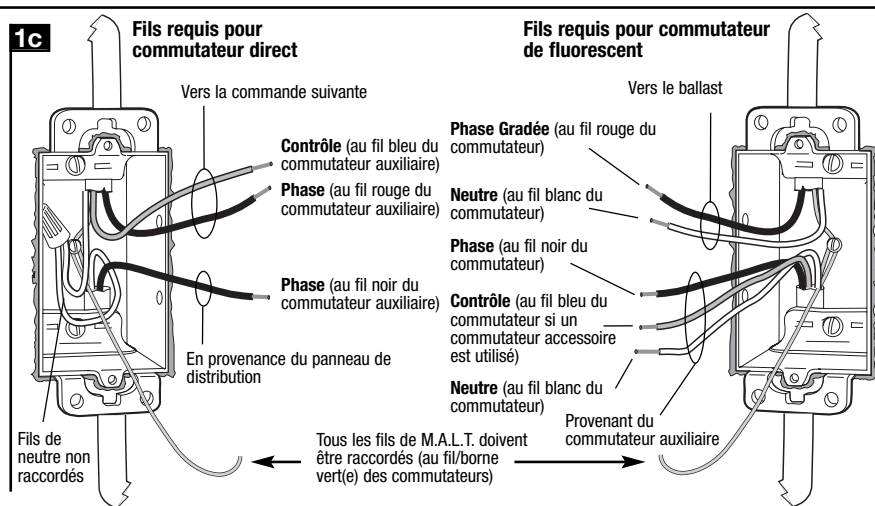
1c

Fils requis pour commutateur direct

Vers la commande suivante

**Contrôle** (au fil bleu du commutateur auxiliaire)

**Phase** (au fil rouge du commutateur auxiliaire)

**Phase** (au fil noir du commutateur auxiliaire)

En provenance du panneau de distribution

Fils de neutre non raccordés

Fils requis pour commutateur de fluorescent

Vers le ballast

**Phase Gradée** (au fil rouge du commutateur)

**Neutre** (au fil blanc du commutateur)

**Phase** (au fil noir du commutateur)

**Contrôle** (au fil bleu du commutateur si un commutateur accessoire est utilisé)

**Neutre** (au fil blanc du commutateur)

Provenant du commutateur auxiliaire

Tous les fils de M.A.L.T. doivent être raccordés (au fil/borne vert(e) des commutateurs)